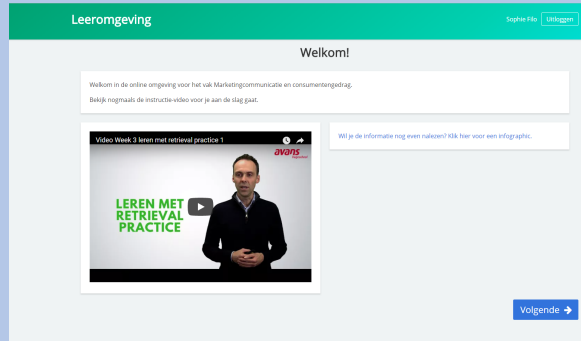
Leeromgeving

Sophie Filo Uitloggen

Welkom!

Welkom in de online omgeving voor het vak Marketingcommunicatie en consumentengedrag.

Bekijk nogmaals de instructie-video voor je aan de slag gaat.

Video Week 3 leren met retrieval practice 1

avans

LEREN MET RETRIEVAL PRACTICE

Wil je de informatie nog even nalezen? Klik hier voor een infographic.

Volgende